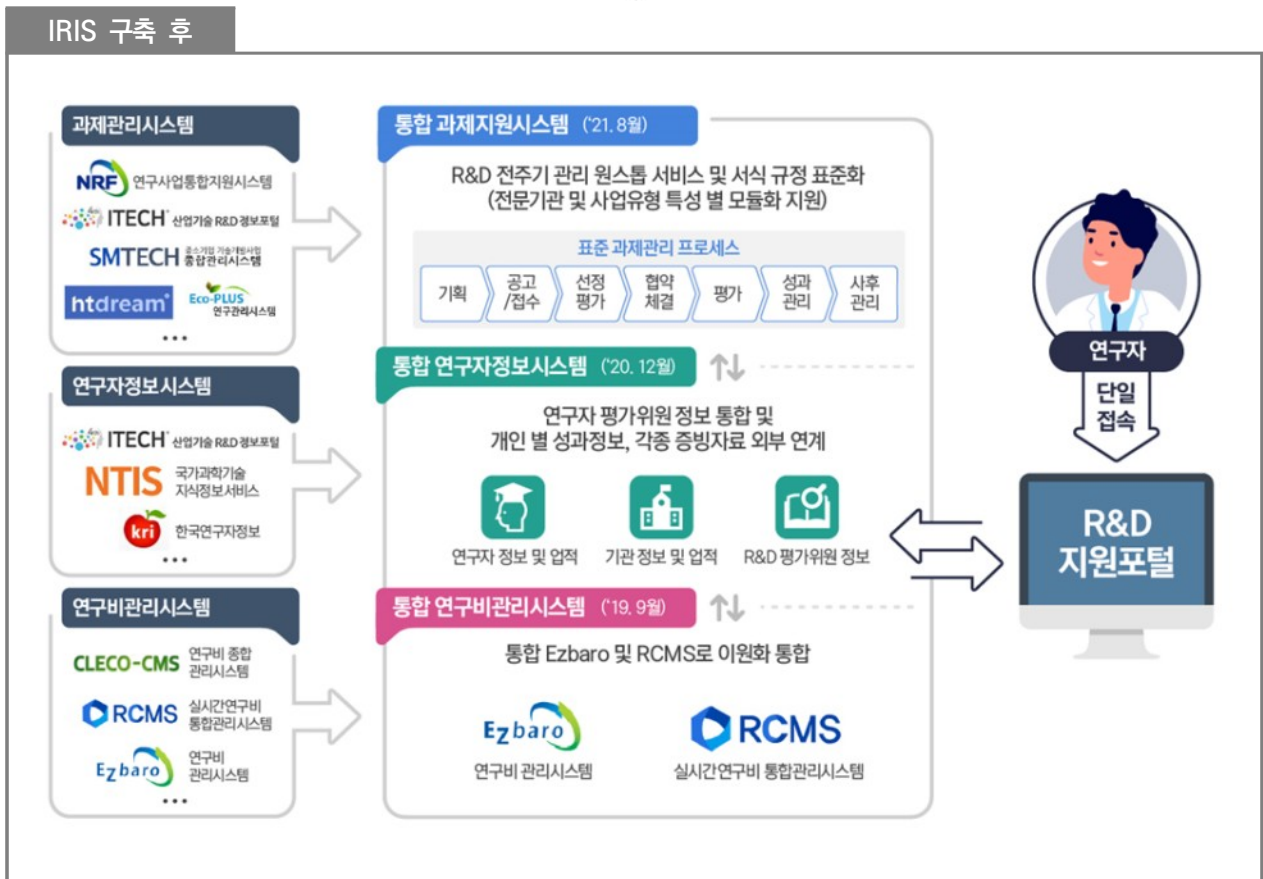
IRIS 구축 후

과제관리시스템

NRF 연구사업통합지원시스템

ITECH 산업기술 R&D 정보포털

SMTECH 중소기업 기술개발사업 종합관리시스템

ntdream

Eco-PLUS 연구관리시스템

...

연구자정보시스템

ITECH 산업기술 R&D 정보포털

NTIS 국가과학기술 지식정보서비스

kri 한국연구자정보

...

연구비관리시스템

CLECO-CMS 연구비 종합 관리시스템

RCMS 실시간연구비 통합관리시스템

Ezbaro 연구비 관리시스템

...

통합 과제지원시스템 ('21. 8월)

R&D 전주기 관리 원스톱 서비스 및 서식 규정 표준화 (전문기관 및 사업유형 특성 별 모듈화 지원)

표준 과제관리 프로세스

기획 | 공고/접수 | 선정평가 | 협약체결 | 평가 | 성과관리 | 사후관리

통합 연구자정보시스템 ('20. 12월)

연구자 평가위원 정보 통합 및 개인 별 성과정보, 각종 증빙자료 외부 연계

연구자 정보 및 업적

기관 정보 및 업적

R&D 평가위원 정보

통합 연구비관리시스템 ('19. 9월)

통합 Ezbaro 및 RCMS로 이원화 통합

Ezbaro 연구비 관리시스템

RCMS 실시간연구비 통합관리시스템

연구자

단일 접속

R&D 지원포털